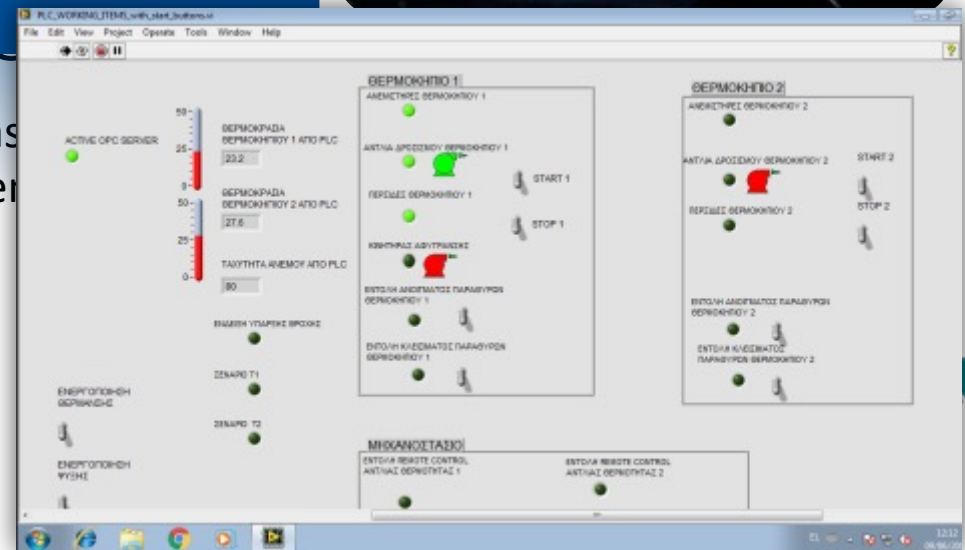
PLC_WORKING_ITEMS_with_start_buttons.vi

File Edit View Project Operate Tools Window Help

ACTIVE OPC SERVER

50
25
0
ΘΕΡΜΟΚΡΑΣΙΑ ΘΕΡΜΟΚΗΠΙΟΥ 1 ΑΠΟ PLC
23.2

50
25
0
ΘΕΡΜΟΚΡΑΣΙΑ ΘΕΡΜΟΚΗΠΙΟΥ 2 ΑΠΟ PLC
27.6

ΤΑΧΥΤΗΤΑ ΑΝΕΜΟΥ ΑΠΟ PLC
80

ΕΝΔΕΙΞΗ ΥΠΑΡΞΗΣ ΒΡΟΧΗΣ

ΣΕΝΑΡΙΟ T1

ΣΕΝΑΡΙΟ T2

ΕΝΕΡΓΟΠΟΙΗΣΗ ΘΕΡΜΑΝΣΗΣ

ΕΝΕΡΓΟΠΟΙΗΣΗ ΨΥΞΗΣ

ΘΕΡΜΟΚΗΠΙΟ 1

ΑΝΕΜΙΣΤΗΡΕΣ ΘΕΡΜΟΚΗΠΙΟΥ 1

ΑΝΤΛΙΑ ΔΡΟΣΙΣΜΟΥ ΘΕΡΜΟΚΗΠΙΟΥ 1

START 1

ΠΕΡΣΙΔΕΣ ΘΕΡΜΟΚΗΠΙΟΥ 1

STOP 1

ΚΙΝΗΤΗΡΑΣ ΑΦΥΓΡΑΝΣΗΣ

ΕΝΤΟΛΗ ΑΝΟΙΓΜΑΤΟΣ ΠΑΡΑΘΥΡΩΝ ΘΕΡΜΟΚΗΠΙΟΥ 1

ΕΝΤΟΛΗ ΚΛΕΙΣΙΜΑΤΟΣ ΠΑΡΑΘΥΡΩΝ ΘΕΡΜΟΚΗΠΙΟΥ 1

ΘΕΡΜΟΚΗΠΙΟ 2

ΑΝΕΜΙΣΤΗΡΕΣ ΘΕΡΜΟΚΗΠΙΟΥ 2

ΑΝΤΛΙΑ ΔΡΟΣΙΣΜΟΥ ΘΕΡΜΟΚΗΠΙΟΥ 2

START 2

ΠΕΡΣΙΔΕΣ ΘΕΡΜΟΚΗΠΙΟΥ 2

STOP 2

ΕΝΤΟΛΗ ΑΝΟΙΓΜΑΤΟΣ ΠΑΡΑΘΥΡΩΝ ΘΕΡΜΟΚΗΠΙΟΥ 2

ΕΝΤΟΛΗ ΚΛΕΙΣΙΜΑΤΟΣ ΠΑΡΑΘΥΡΩΝ ΘΕΡΜΟΚΗΠΙΟΥ 2

ΜΗΧΑΝΟΣΤΑΣΙΟ

ΕΝΤΟΛΗ REMOTE CONTROL ΑΝΤΛΙΑΣ ΘΕΡΜΟΤΗΤΑΣ 1

ΕΝΤΟΛΗ REMOTE CONTROL ΑΝΤΛΙΑΣ ΘΕΡΜΟΤΗΤΑΣ 2

12:12
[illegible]